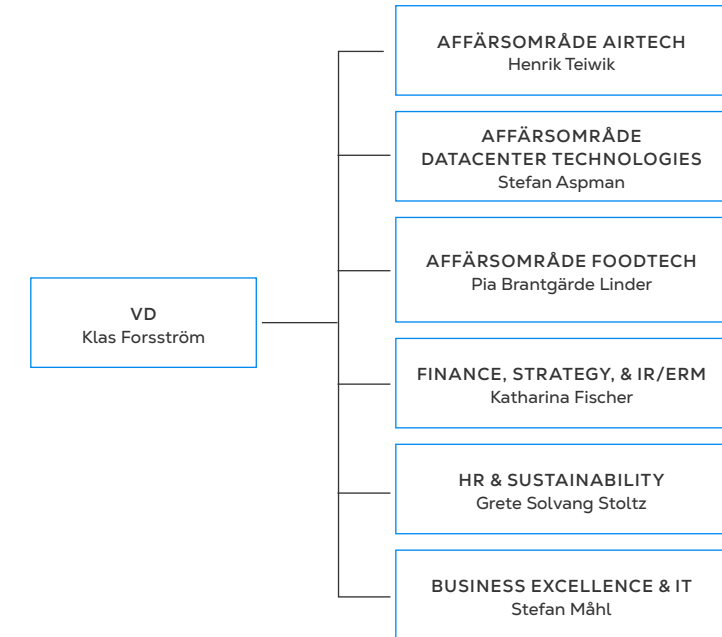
VD
Klas Forsström

AFFÄRSOMRÅDE AIRTECH
Henrik Teiwik

AFFÄRSOMRÅDE DATACENTER TECHNOLOGIES
Stefan Aspman

AFFÄRSOMRÅDE FOODTECH
Pia Brantgärde Linder

FINANCE, STRATEGY, & IR/ERM
Katharina Fischer

HR & SUSTAINABILITY
Grete Solvang Stoltz

BUSINESS EXCELLENCE & IT
Stefan Måhl